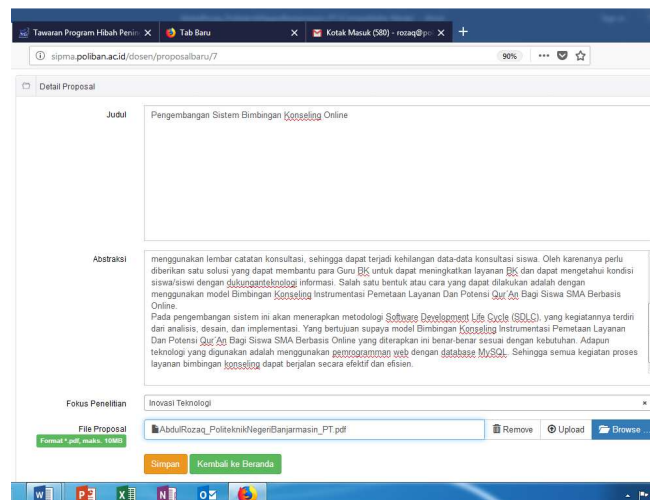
Tawaran Program Hibah Penin ×
Tab Baru ×
Kotak Masuk (580) - rozaq@po ×
+

sipma.poliban.ac.id/dosen/proposalbaru/7
90%
···

Detail Proposal

Judul
Pengembangan Sistem Bimbingan Konseling Online

Abstraksi
menggunakan lembar catatan konsultasi, sehingga dapat terjadi kehilangan data-data konsultasi siswa. Oleh karenanya perlu diberikan satu solusi yang dapat membantu para Guru BK untuk dapat meningkatkan layanan BK dan dapat mengetahui kondisi siswa/siswi dengan dukunganteknologi informasi. Salah satu bentuk atau cara yang dapat dilakukan adalah dengan menggunakan model Bimbingan Konseling Instrumentasi Pemetaan Layanan Dan Potensi Qur'An Bagi Siswa SMA Berbasis Online.
Pada pengembangan sistem ini akan menerapkan metodologi Software Development Life Cycle (SDLC), yang kegiatannya terdiri dari analisis, desain, dan implementasi. Yang bertujuan supaya model Bimbingan Konseling Instrumentasi Pemetaan Layanan Dan Potensi Qur'An Bagi Siswa SMA Berbasis Online yang diterapkan ini benar-benar sesuai dengan kebutuhan. Adapun teknologi yang digunakan adalah menggunakan pemrogramman web dengan database MySQL. Sehingga semua kegiatan proses layanan bimbingan konseling dapat berjalan secara efektif dan efisien.

Fokus Penelitian
Inovasi Teknologi

File Proposal
Format *.pdf, maks. 10MB
AbdulRozaq_PoliteknikNegeriBanjarmasin_PT.pdf
Remove
Upload
Browse ...

Simpan
Kembali ke Beranda